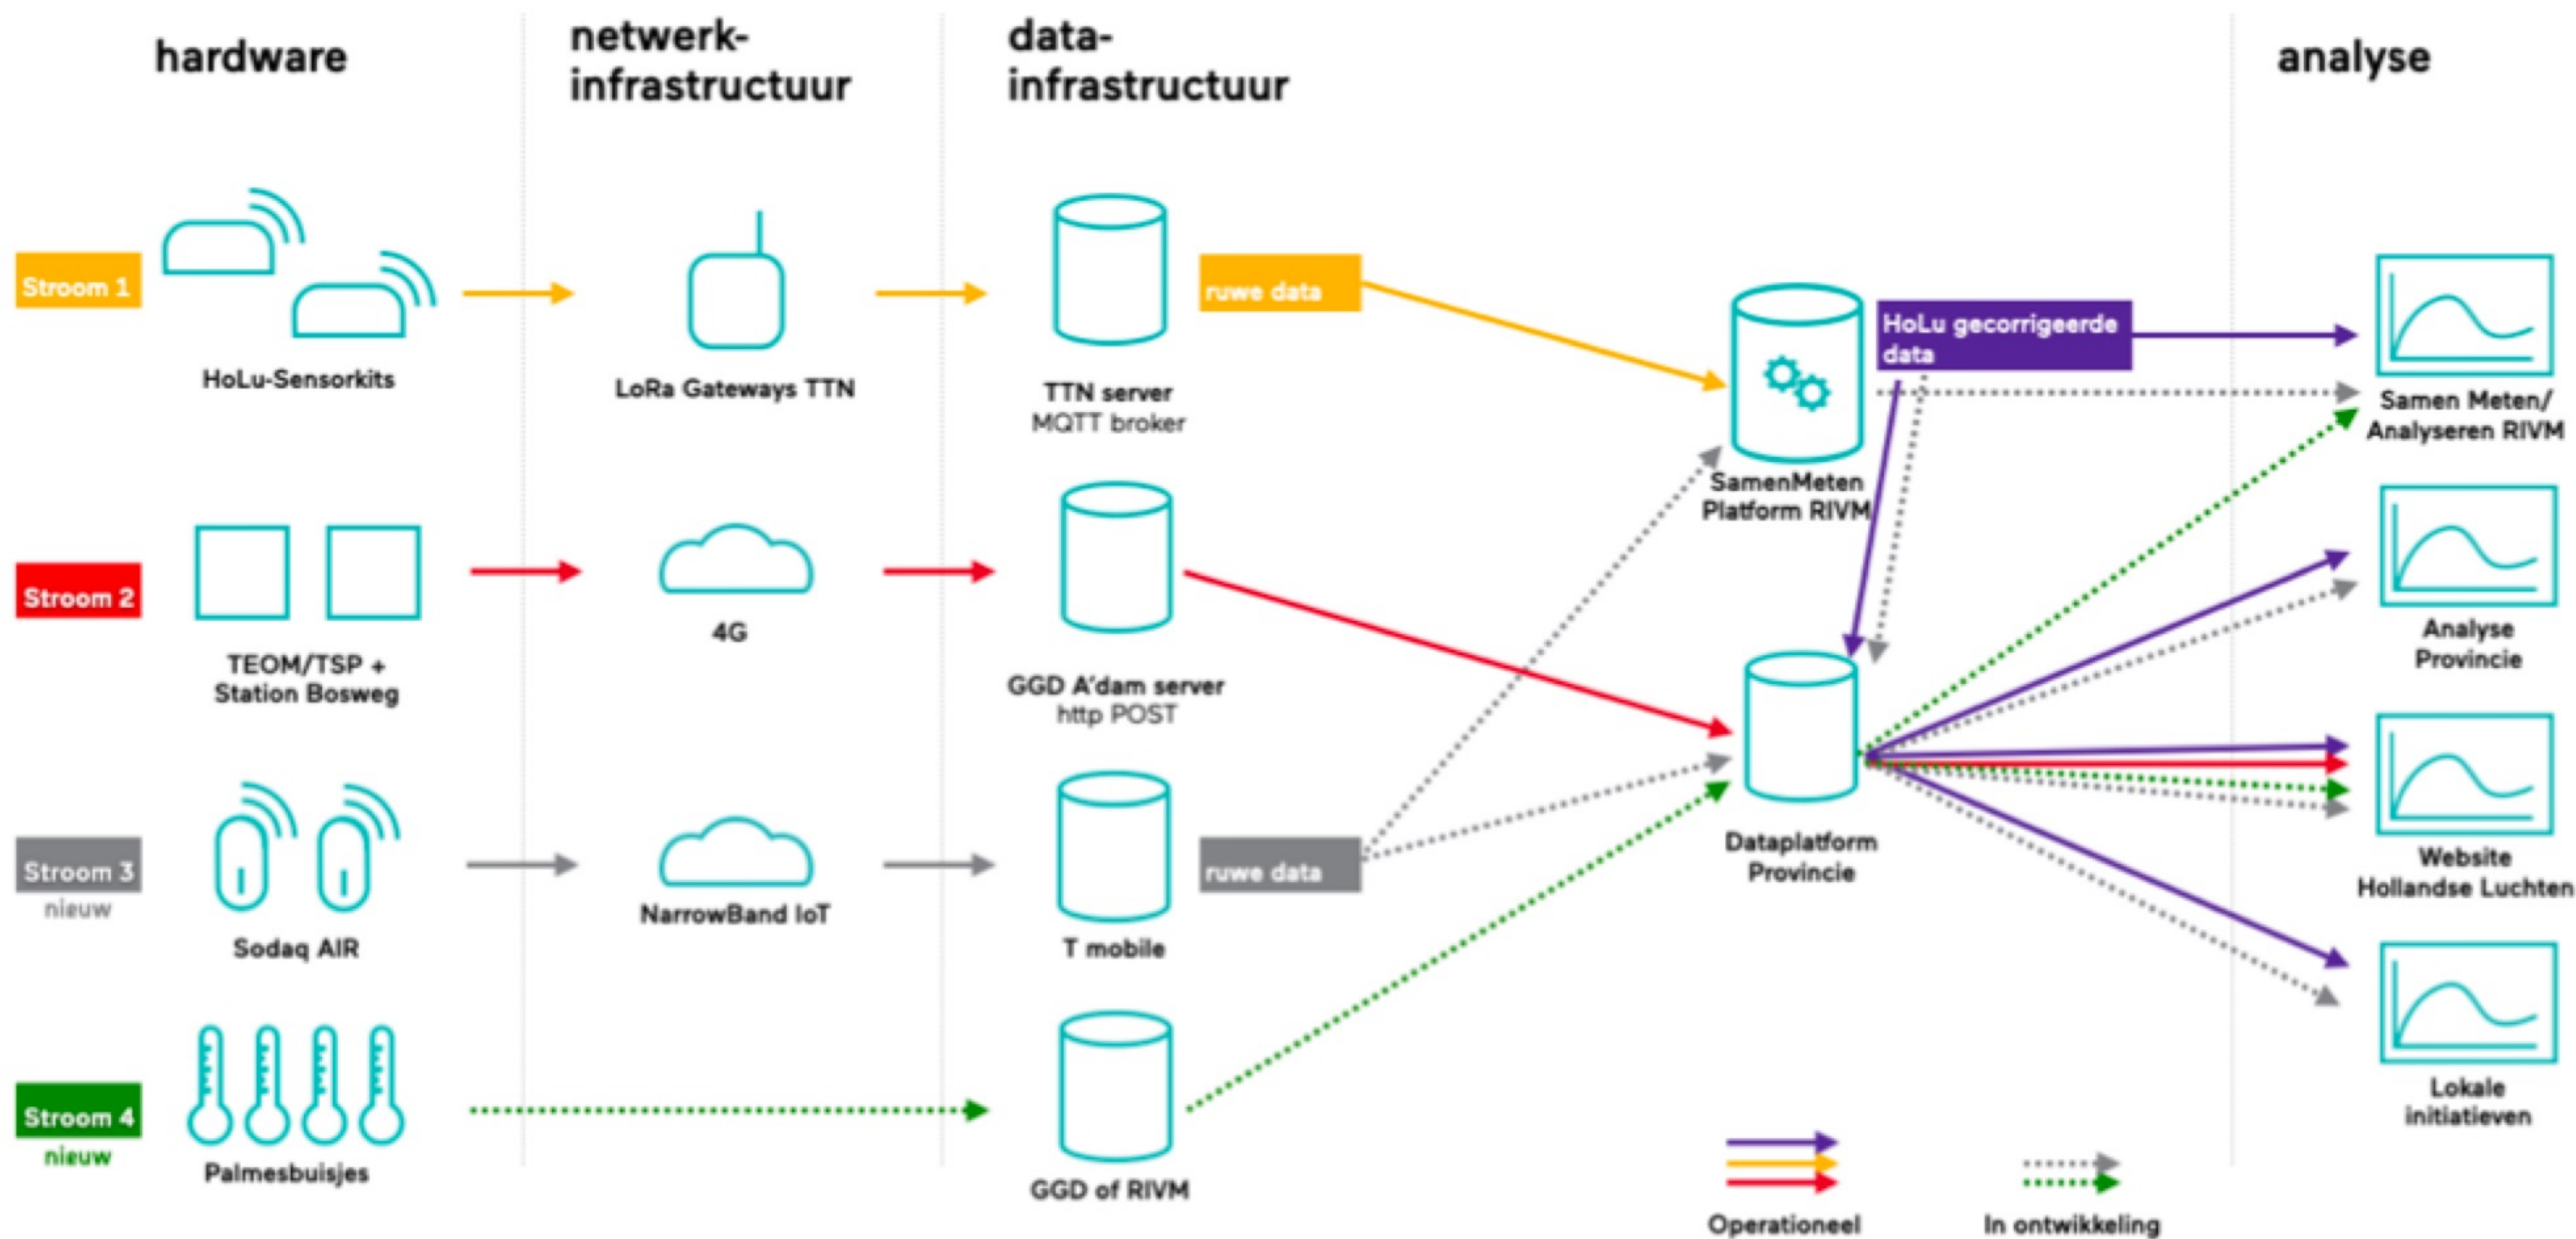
hardware

netwerk-infrastructuur

data-infrastructuur

analyse

Stroom 1

HoLu-Sensorkits

LoRa Gateways TTN

TTN server
MQTT broker

ruwe data

SamenMeten Platform RIVM

HoLu gecorrigeerde data

Samen Meten/ Analyseren RIVM

Stroom 2

TEOM/TSP + Station Bosweg

4G

GGD A'dam server
http POST

Analyse Provincie

Dataplatform Provincie

Stroom 3
nieuw

Sodaq AIR

NarrowBand IoT

T mobile

ruwe data

Website Hollandse Luchten

Stroom 4
nieuw

Palmesbuisjes

GGD of RIVM

Lokale initiatieven

Operationeel

In ontwikkeling